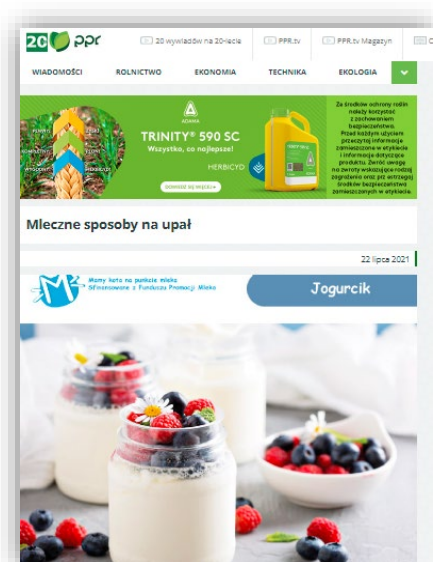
20 ppr
20 wywiadów na 20-lecie
PPR.tv
PPR.tv Magazyn

WIADOMOŚCI
ROLNICTWO
EKONOMIA
TECHNIKA
EKOLOGIA

ADAMA
TRINITY® 590 SC
Wszystko, co najlepsze!
HERBICYD
DOWIEDZ SIĘ WIĘCEJ »

Ze środków ochrony roślin należy korzystać z zachowaniem bezpieczeństwa. Przed każdym użyciem przeczytaj informacje zamieszczone w etykiecie i informacje dotyczące produktu. Zwróć uwagę na zwroty wskazujące rodzaj zagrożenia oraz przestrzegaj środków bezpieczeństwa zamieszczonych w etykiecie.

Mleczne sposoby na upał

22 lipca 2021

Mamy kota na punkcie mleka
Sfinansowane z Funduszu Promocji Mleka

Jogurcik